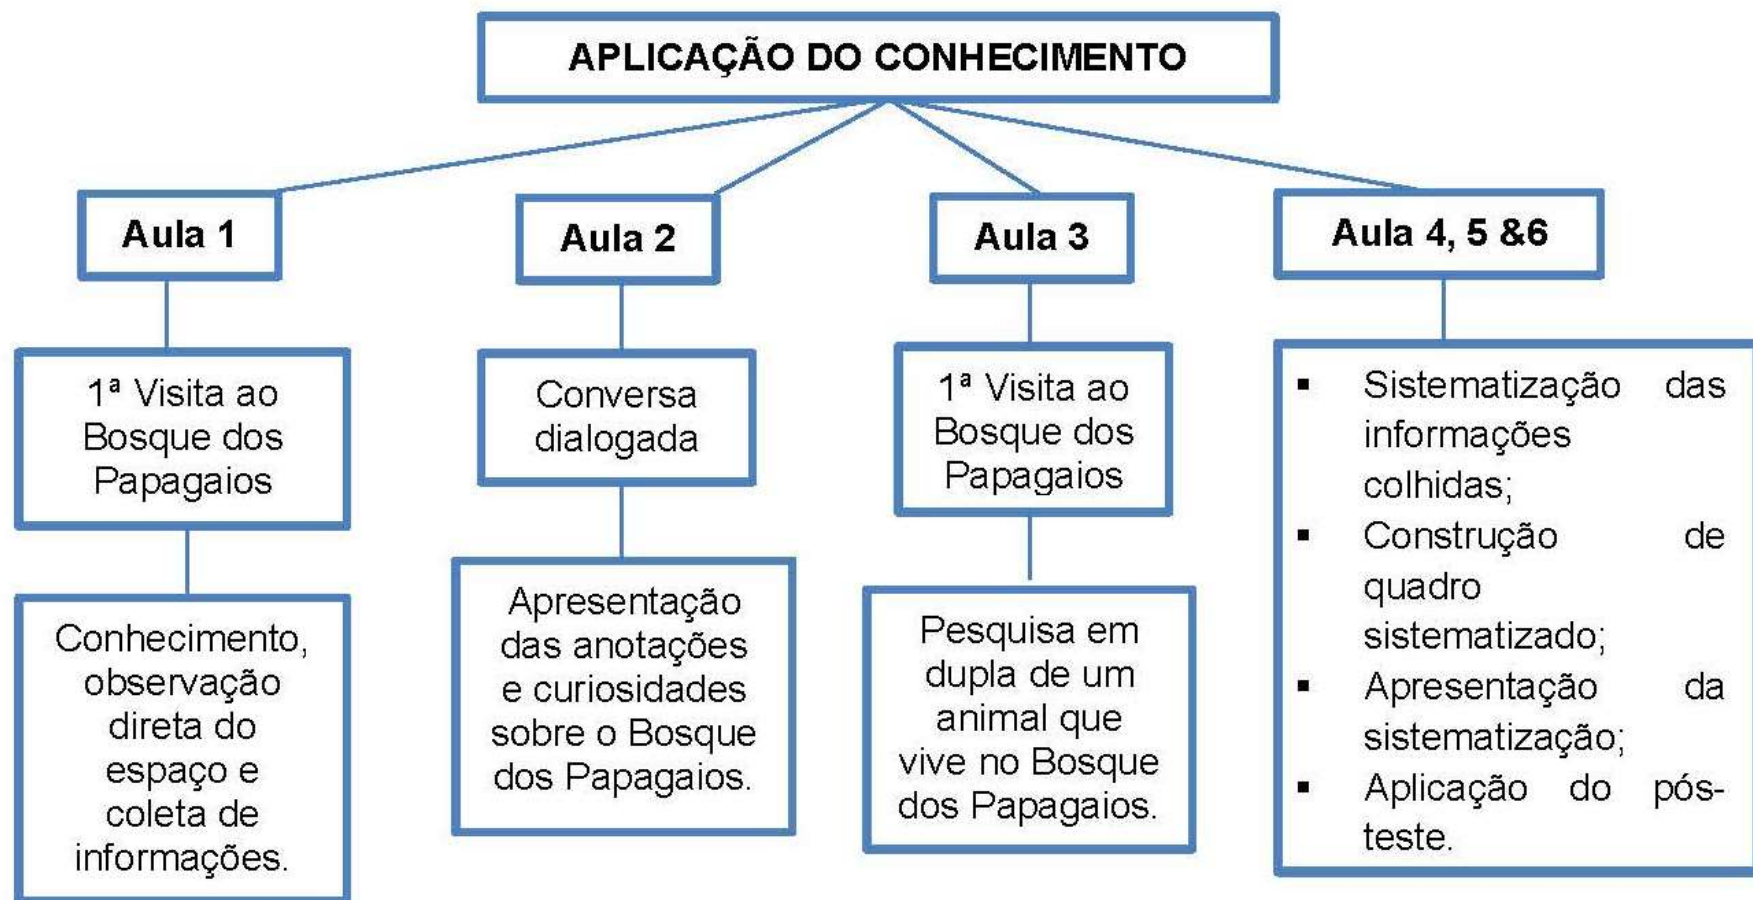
APLICAÇÃO DO CONHECIMENTO

Aula 1

1ª Visita ao Bosque dos Papagaios

Conhecimento, observação direta do espaço e coleta de informações.

Aula 2

Conversa dialogada

Apresentação das anotações e curiosidades sobre o Bosque dos Papagaios.

Aula 3

1ª Visita ao Bosque dos Papagaios

Pesquisa em dupla de um animal que vive no Bosque dos Papagaios.

Aula 4, 5 &6

▪ Sistematização das informações colhidas;
▪ Construção de quadro sistematizado;
▪ Apresentação da sistematização;
▪ Aplicação do pós-teste.